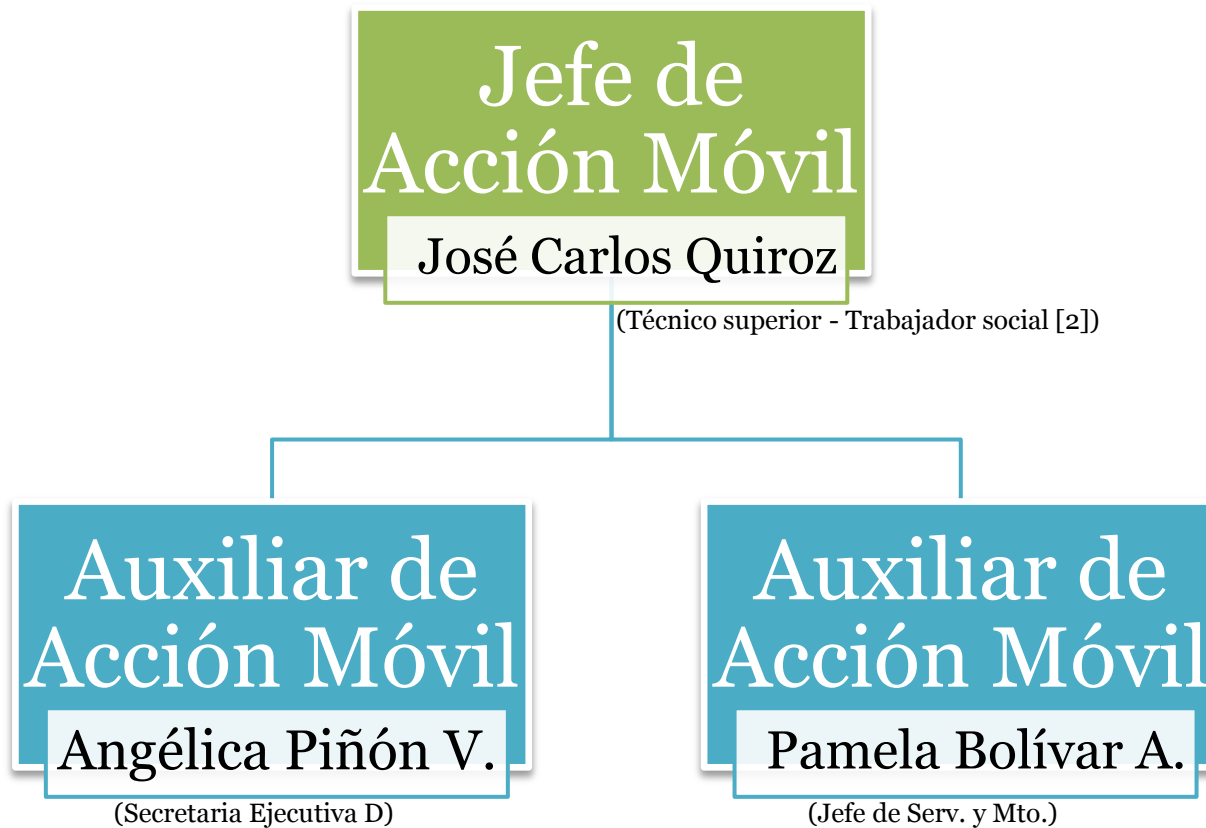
Jefe de Acción Móvil

José Carlos Quiroz

(Técnico superior - Trabajador social [2])

Auxiliar de Acción Móvil

Angélica Piñón V.

(Secretaria Ejecutiva D)

Auxiliar de Acción Móvil

Pamela Bolívar A.

(Jefe de Serv. y Mto.)